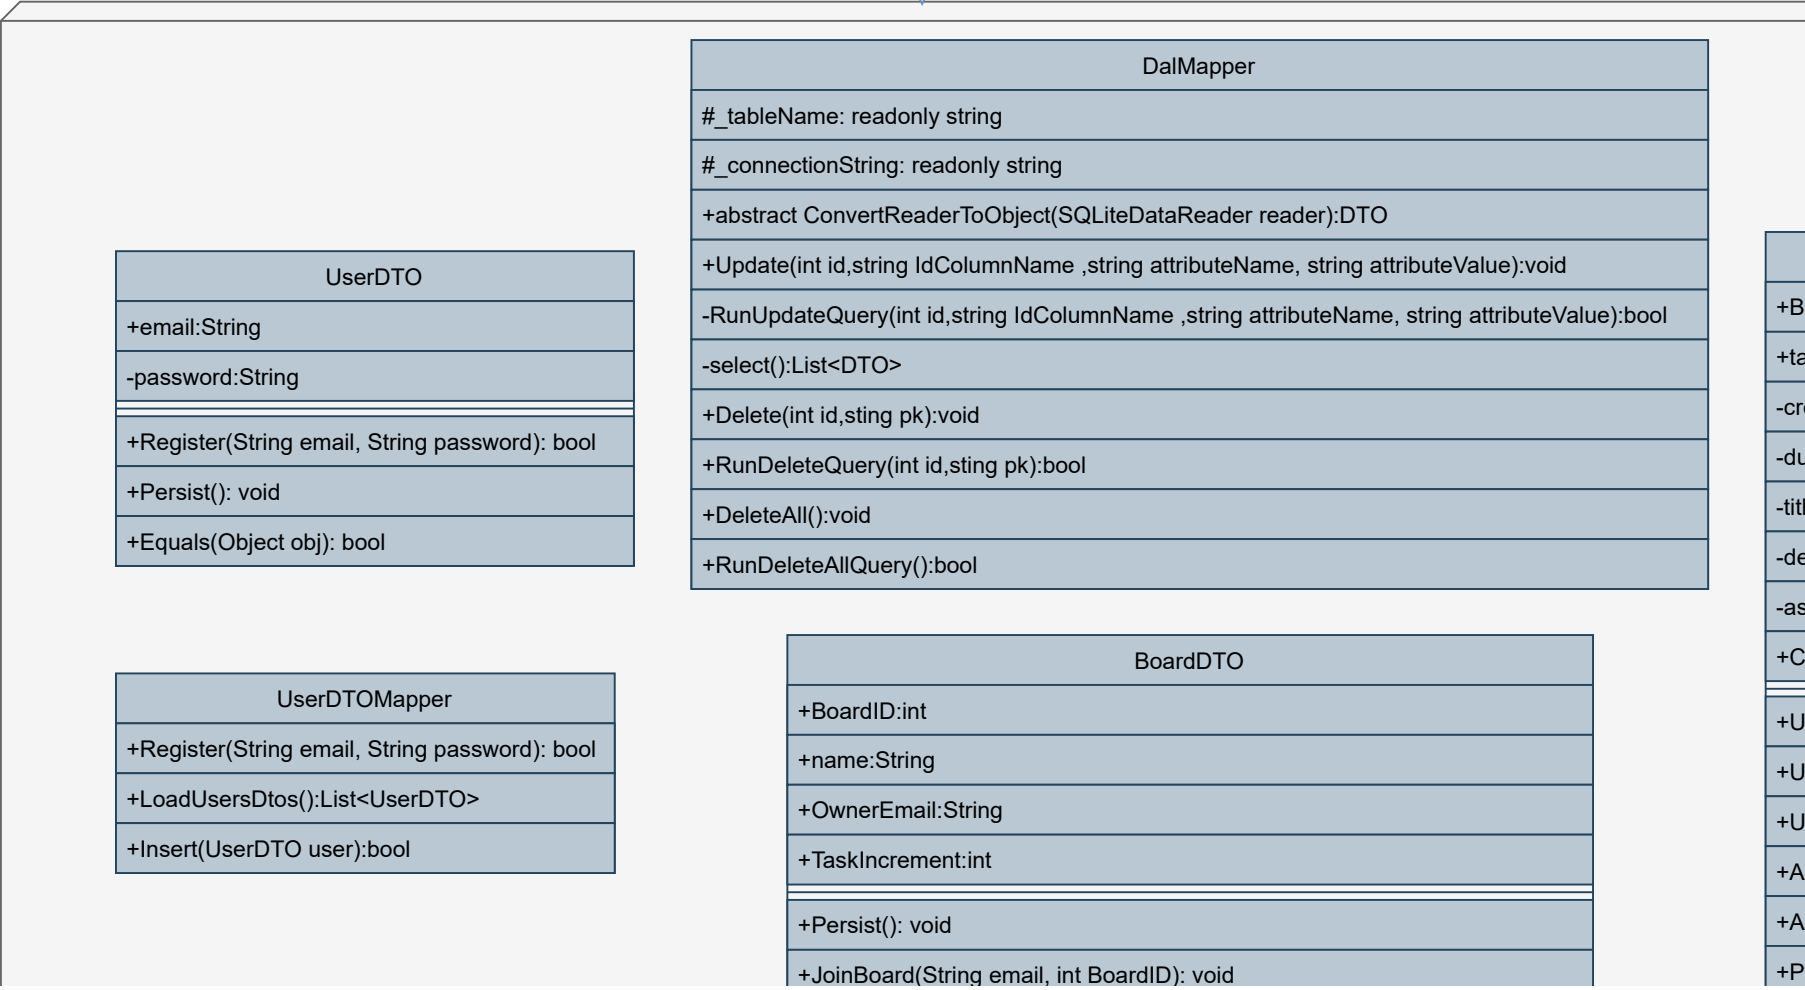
DalMapper

#_tableName: readonly string

#_connectionString: readonly string

+abstract ConvertReaderToObject(SQLiteDataReader reader):DTO

+Update(int id,string IdColumnName ,string attributeName, string attributeValue):void

-RunUpdateQuery(int id,string IdColumnName ,string attributeName, string attributeValue):bool

-select():List<DTO>

+Delete(int id,sting pk):void

+RunDeleteQuery(int id,sting pk):bool

+DeleteAll():void

+RunDeleteAllQuery():bool

UserDTO

+email:String

-password:String

+Register(String email, String password): bool

+Persist(): void

+Equals(Object obj): bool

UserDTOMapper

+Register(String email, String password): bool

+LoadUsersDtos():List<UserDTO>

+Insert(UserDTO user):bool

BoardDTO

+BoardID:int

+name:String

+OwnerEmail:String

+TaskIncrement:int

+Persist(): void

+JoinBoard(String email, int BoardID): void

+B

+ta

-cr

-du

-tit

-de

-as

+C

+U

+U

+U

+A

+A

+P